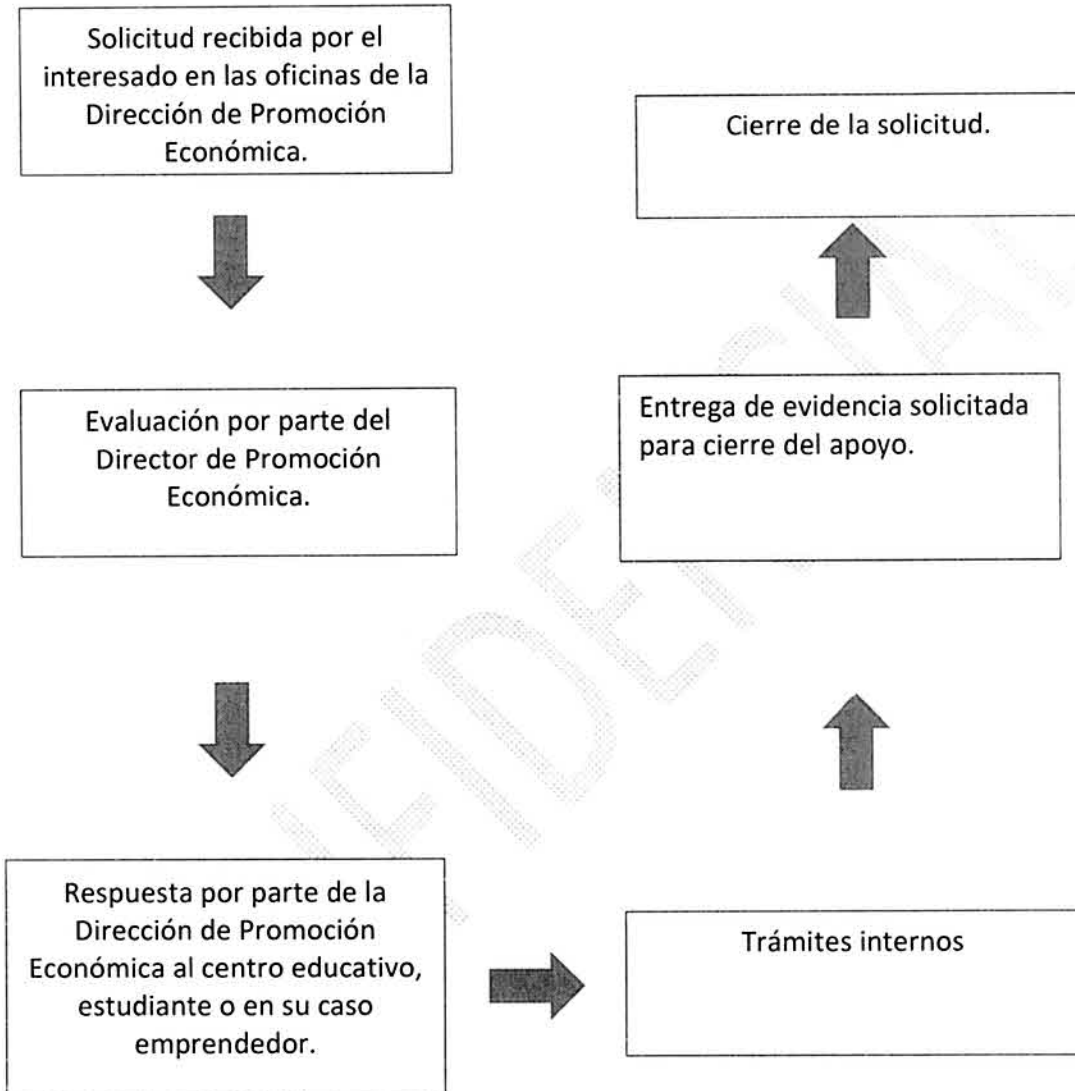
Solicitud recibida por el interesado en las oficinas de la Dirección de Promoción Económica.

Cierre de la solicitud.

Evaluación por parte del Director de Promoción Económica.

Entrega de evidencia solicitada para cierre del apoyo.

Respuesta por parte de la Dirección de Promoción Económica al centro educativo, estudiante o en su caso emprendedor.

Trámites internos